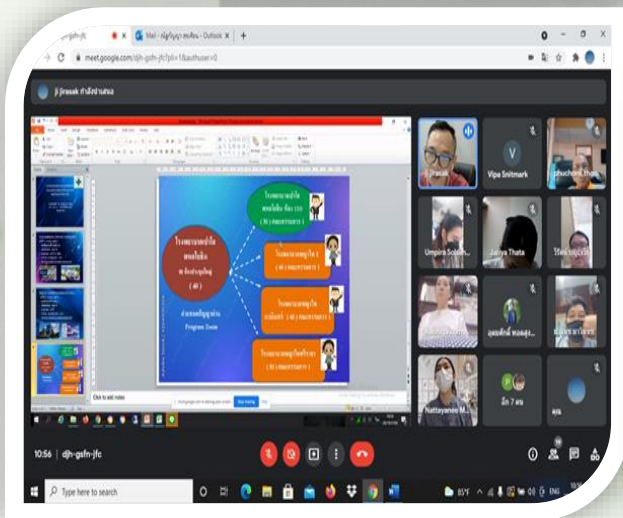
meet.google.com/djh-gsfn-jfc?pli=1&authuser=0

Ji Jiresak กำลังนำเสนอ

Click to add notes

Jiresak
Vipa Snitmark
Umpira Sollen
Jariya Thata
Nattayanee M
อีก 7 คน
คุณ

10:56 | djh-gsfn-jfc

Type here to search

ENG